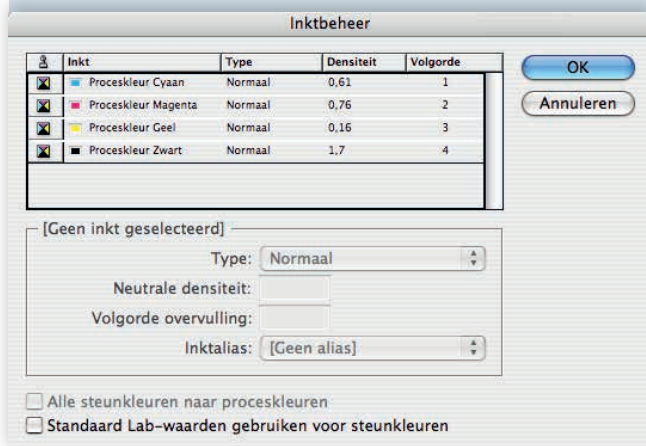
Inktbeheer

| | Inkt | Type | Densiteit | Volgorde |
|---|---|---|---|---|
| | Proceskleur Cyaan | Normaal | 0,61 | 1 |
| | Proceskleur Magenta | Normaal | 0,76 | 2 |
| | Proceskleur Geel | Normaal | 0,16 | 3 |
| | Proceskleur Zwart | Normaal | 1,7 | 4 |

OK

Annuleren

[Geen inkt geselecteerd]

Type: Normaal

Neutrale densiteit:

Volgorde overvulling:

Inktalias: [Geen alias]

Alle steunkleuren naar proceskleuren

Standaard Lab-waarden gebruiken voor steunkleuren